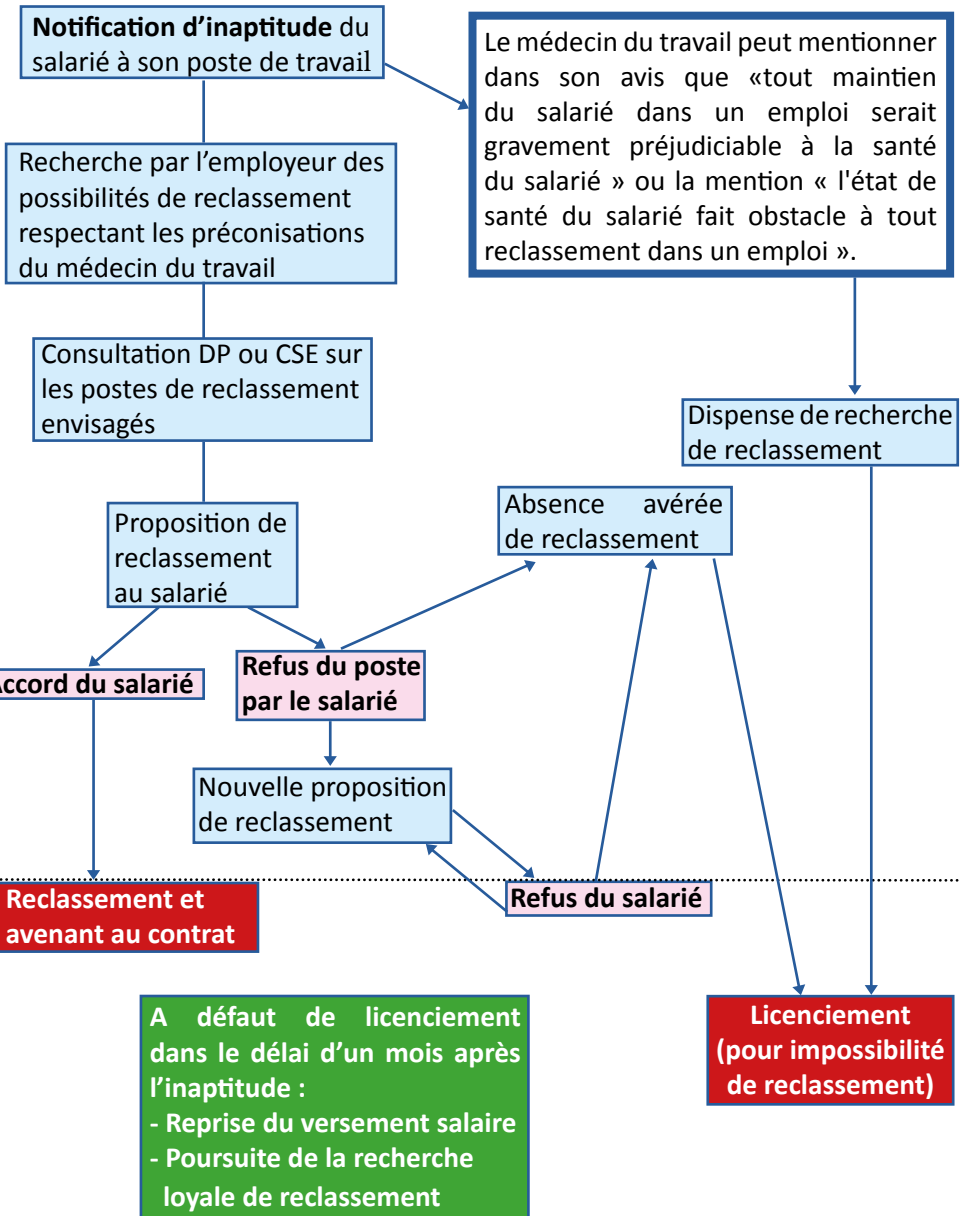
**Notification d'inaptitude** du salarié à son poste de travail

Le médecin du travail peut mentionner dans son avis que «tout maintien du salarié dans un emploi serait gravement préjudiciable à la santé du salarié » ou la mention « l'état de santé du salarié fait obstacle à tout reclassement dans un emploi ».

Recherche par l'employeur des possibilités de reclassement respectant les préconisations du médecin du travail

Consultation DP ou CSE sur les postes de reclassement envisagés

Dispense de recherche de reclassement

Proposition de reclassement au salarié

Absence avérée de reclassement

**Accord du salarié**

**Refus du poste par le salarié**

Nouvelle proposition de reclassement

**Refus du salarié**

**Reclassement et avenant au contrat**

**A défaut de licenciement dans le délai d'un mois après l'inaptitude :**
**- Reprise du versement salaire**
**- Poursuite de la recherche loyale de reclassement**

**Licenciement (pour impossibilité de reclassement)**